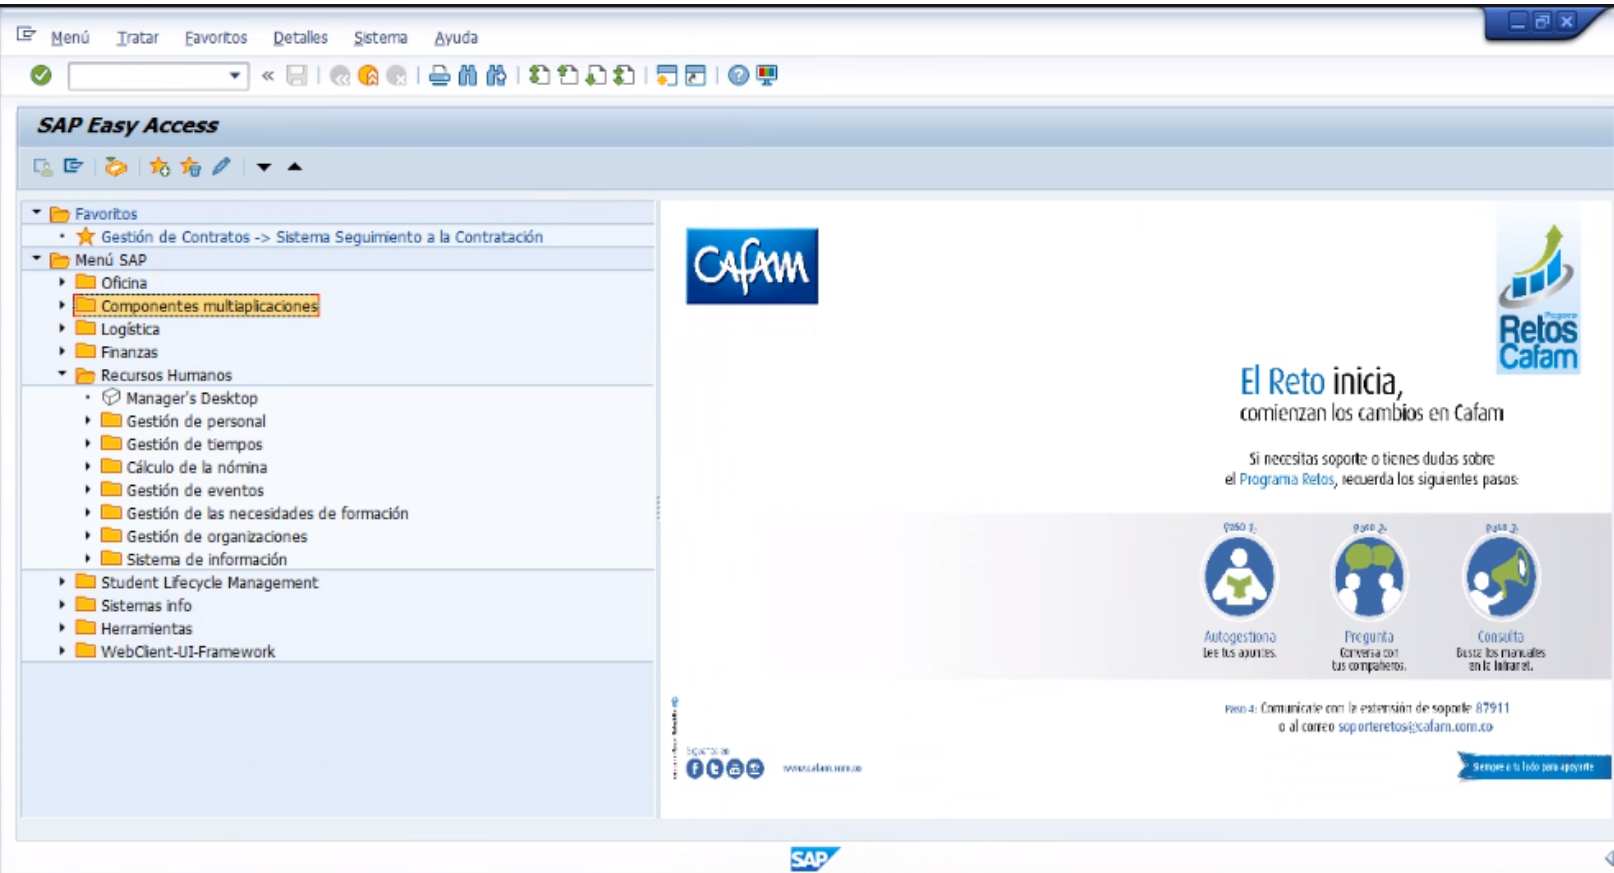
Menú Tratar Favoritos Detalles Sistema Ayuda

SAP Easy Access

Favoritos
Gestión de Contratos -> Sistema Seguimiento a la Contratación
Menú SAP
Oficina
Componentes multiaplicaciones
Logística
Finanzas
Recursos Humanos
Manager's Desktop
Gestión de personal
Gestión de tiempos
Cálculo de la nómina
Gestión de eventos
Gestión de las necesidades de formación
Gestión de organizaciones
Sistema de información
Student Lifecycle Management
Sistemas info
Herramientas
WebClient-UI-Framework

CAFAM

Programa
Retos
Cafam

El Reto inicia,
comienzan los cambios en Cafam

Si necesitas soporte o tienes dudas sobre el Programa Retos, recuerda los siguientes pasos:

Paso 1:
Autogestiona
Lee tus apuntes.

Paso 2:
Pregunta
Conversa con tus compañeros.

Paso 3:
Consulta
Busca los manuales en la Intranet.

Paso 4: Comunícate con la extensión de soporte 87911 o al correo soporteretos@cafam.com.co

Síguenos en
www.cafam.com.co

Siempre a tu lado para apoyarte

SAP